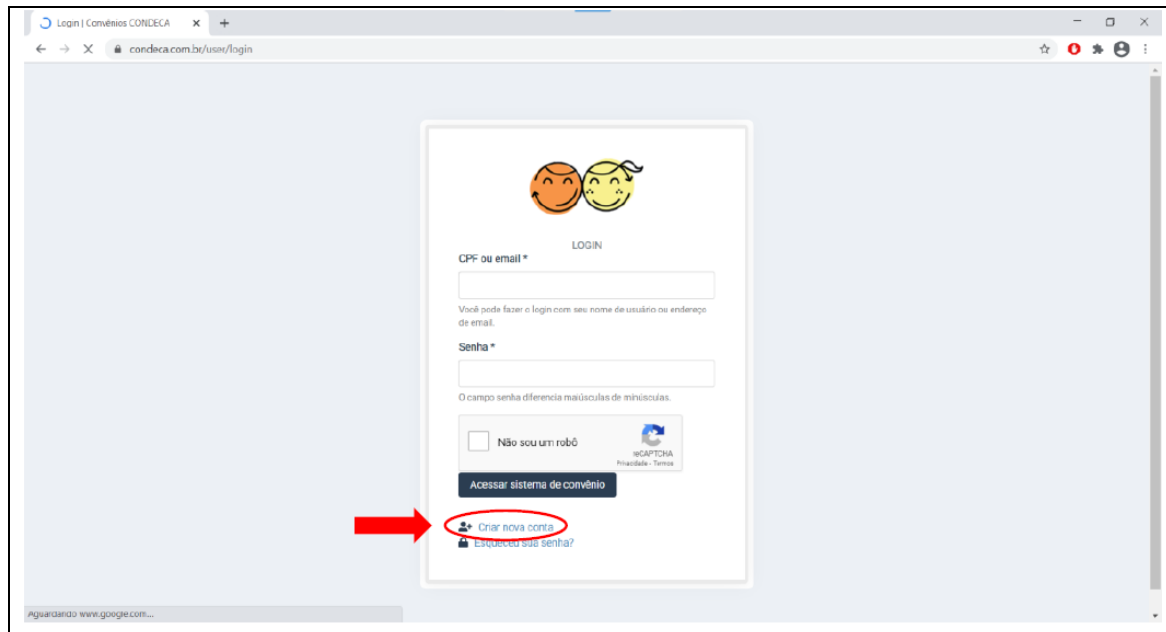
Login | Convênios CONDECA

condeca.com.br/user/login

LOGIN

CPF ou email *

Você pode fazer o login com seu nome de usuário ou endereço de email.

Senha *

O campo senha diferencia maiúsculas de minúsculas.

Não sou um robô

reCAPTCHA
Privacidade - Termos

Acessar sistema de convênio

Criar nova conta

Esqueceu sua senha?

Aguardando www.google.com...